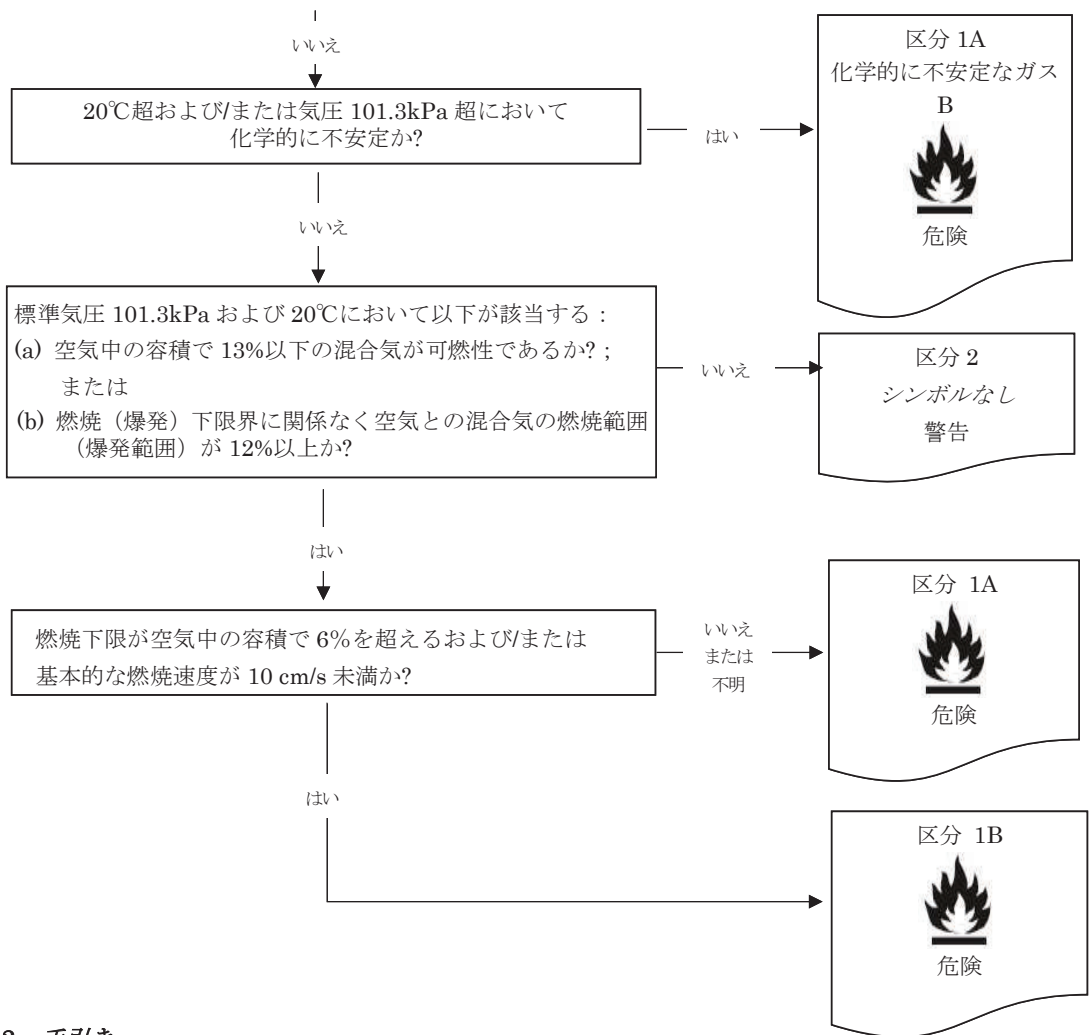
いいえ

20℃超および/または気圧 101.3kPa 超において化学的に不安定か?

はい

区分 1A
化学的に不安定なガス
B
危険

いいえ

標準気圧 101.3kPa および 20℃において以下が該当する：
(a) 空気中の容積で 13%以下の混合気が可燃性であるか? ;
または
(b) 燃焼（爆発）下限界に関係なく空気との混合気の燃焼範囲（爆発範囲）が 12%以上か?

いいえ

区分 2
シンボルなし
警告

はい

燃焼下限が空気中の容積で 6%を超えるおよび/または基本的な燃焼速度が 10 cm/s 未満か?

いいえ
または
不明

区分 1A
危険

はい

区分 1B
危険

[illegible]